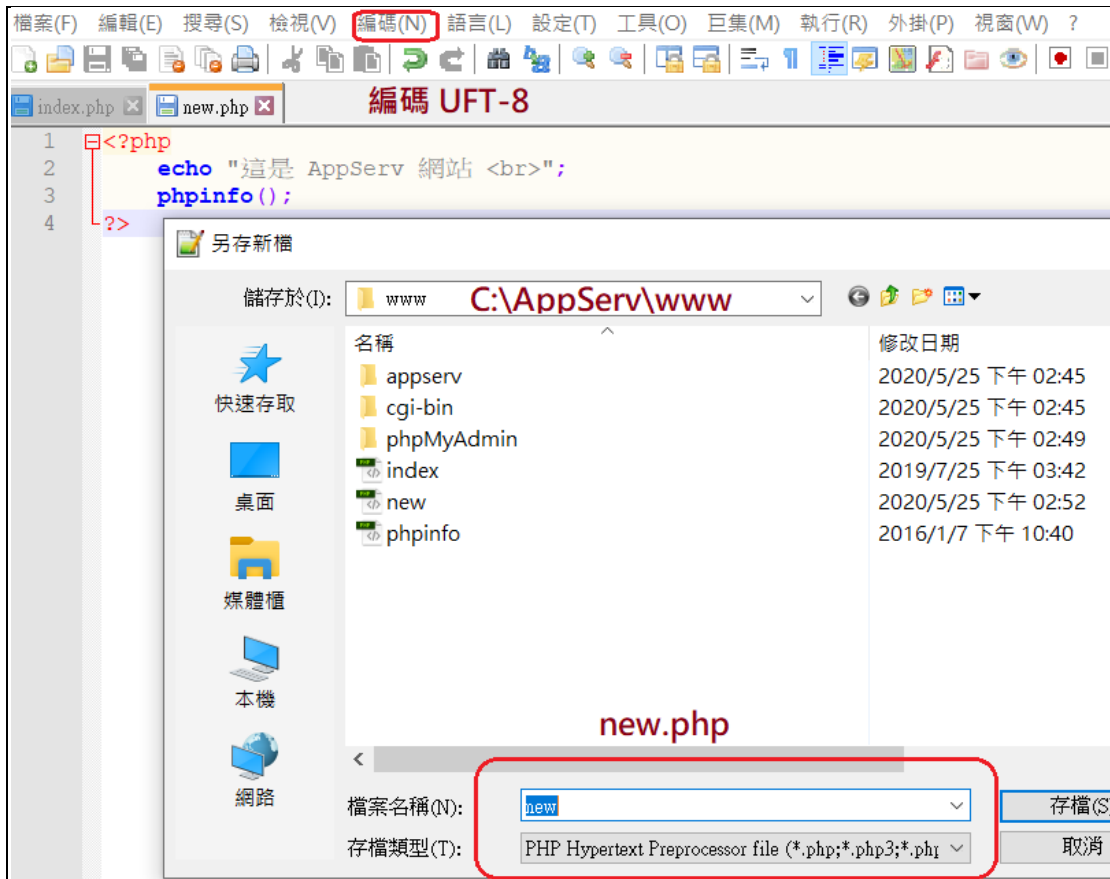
檔案(F) 編輯(E) 搜尋(S) 檢視(V) 編碼(N) 語言(L) 設定(T) 工具(O) 巨集(M) 執行(R) 外掛(P) 視窗(W) ?

index.php new.php 編碼 UFT-8

1 <?php
2 echo "這是 AppServ 網站 <br>";
3 phpinfo();
4 ?>

另存新檔

儲存於(I): www C:\AppServ\www

快速存取
桌面
媒體櫃
本機
網路

| 名稱 | 修改日期 |
|---|---|
| appserv | 2020/5/25 下午 02:45 |
| cgi-bin | 2020/5/25 下午 02:45 |
| phpMyAdmin | 2020/5/25 下午 02:49 |
| index | 2019/7/25 下午 03:42 |
| new | 2020/5/25 下午 02:52 |
| phpinfo | 2016/1/7 下午 10:40 |

new.php

檔案名稱(N): new
存檔類型(T): PHP Hypertext Preprocessor file (*.php;*.php3;*.ph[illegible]

存檔(S)
取消